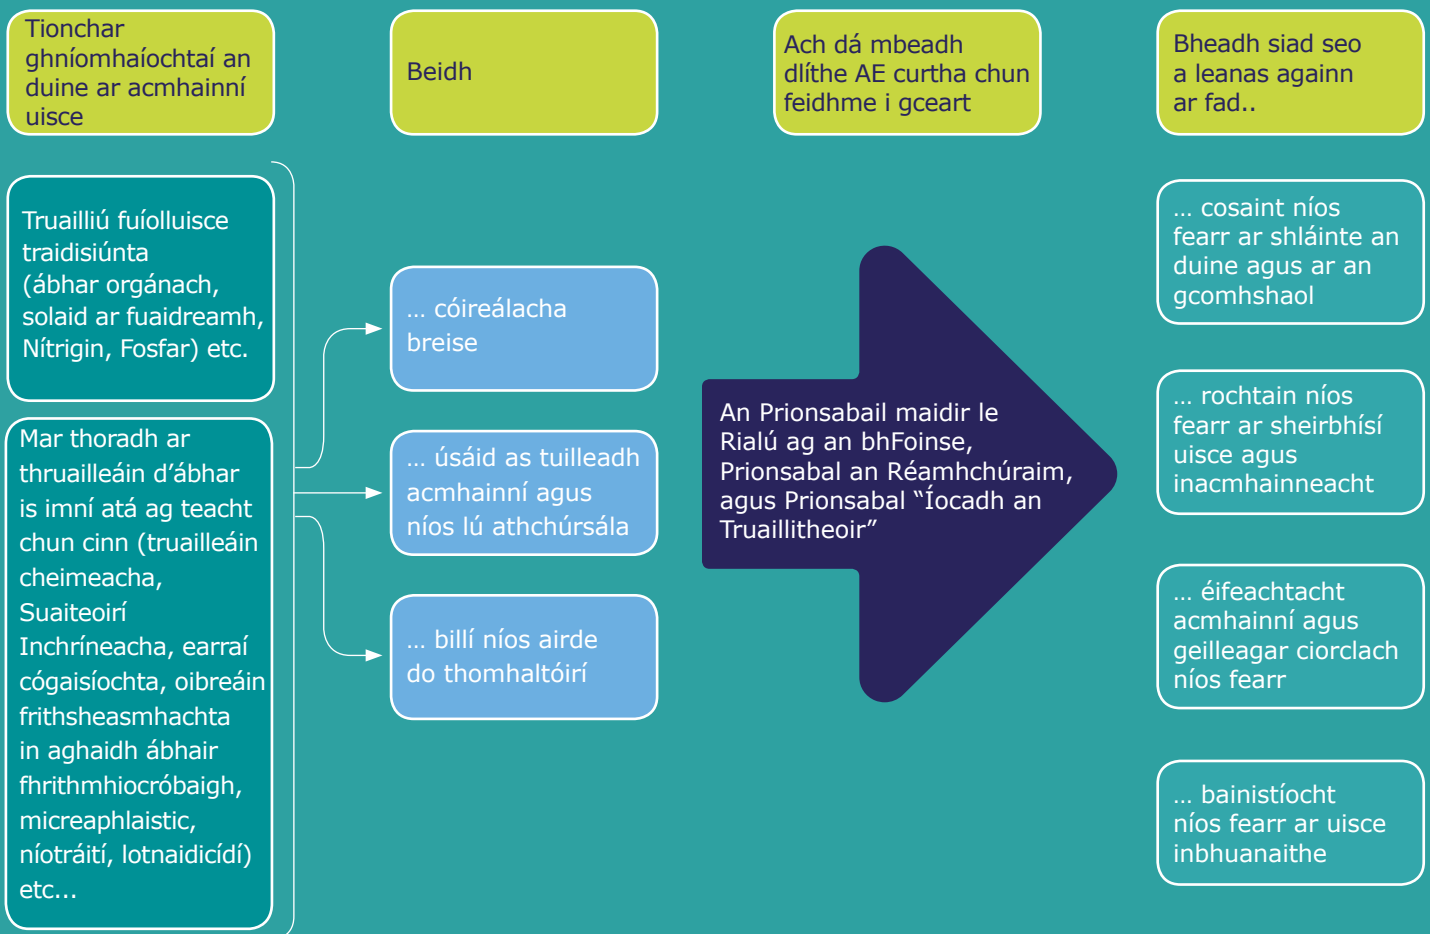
Tionchar ghníomhaíochtaí an duine ar acmhainní uisce

Beidh

Ach dá mbeadh dlíthe AE curtha chun feidhme i gceart

Bheadh siad seo a leanas againn ar fad..

Truailliú fuíolluisce traidisiúnta (ábhar orgánach, solaid ar fuaidreamh, Nítrigin, Fosfar) etc.

Mar thoradh ar thruailleáin d'ábhar is imní atá ag teacht chun cinn (truailleáin cheimeacha, Suaiteoirí Inchríneacha, earraí cógaisíochta, oibreáin frithsheasmhachta in aghaidh ábhair fhrithmhiocróbaigh, micreaphlaistic, níotráití, lotnaidicídí) etc...

... cóireálacha breise

... úsáid as tuilleadh acmhainní agus níos lú athchúrsála

... billí níos airde do thomhaltóirí

An Prionsabail maidir le Rialú ag an bhFoinse, Prionsabal an Réamhchúraim, agus Prionsabal "Íocadh an Truaillitheoir"

... cosaint níos fearr ar shláinte an duine agus ar an gcomhshaol

... rochtain níos fearr ar sheirbhísí uisce agus inacmhainneacht

... éifeachtacht acmhainní agus geilleagar ciorclach níos fearr

... bainistíocht níos fearr ar uisce inbhuanaithe